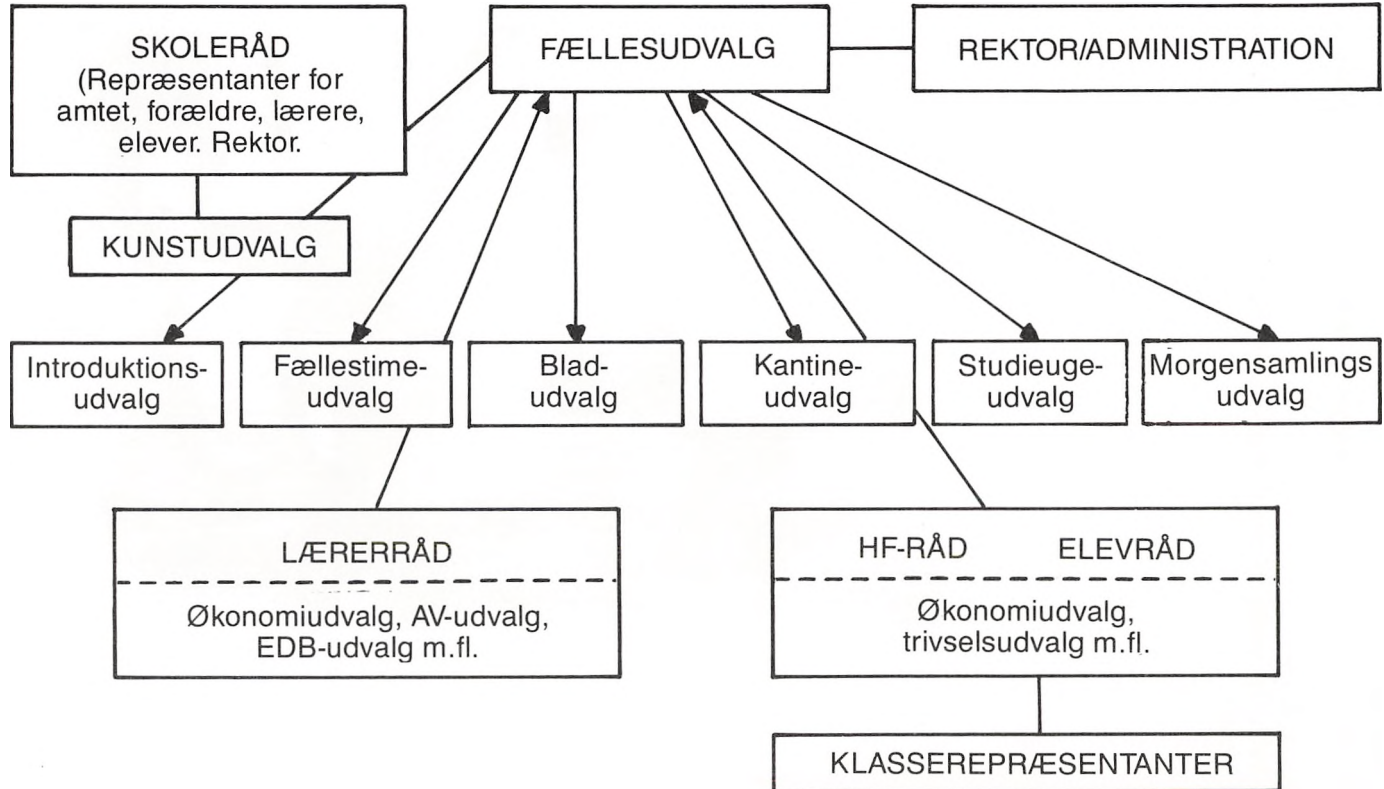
SKOLERÅD (Repræsentanter for amtet, forældre, lærere, elever. Rektor.

FÆLLESUDVALG

REKTOR/ADMINISTRATION

KUNSTUDVALG

Introduktionsudvalg

Fællestimeudvalg

Bladudvalg

Kantineudvalg

Studieugeudvalg

Morgensamlings udvalg

LÆRERRÅD

Økonomiudvalg, AV-udvalg, EDB-udvalg m.fl.

HF-RÅD ELEVRÅD

Økonomiudvalg, trivselsudvalg m.fl.

KLASSEREPRÆSENTANTER